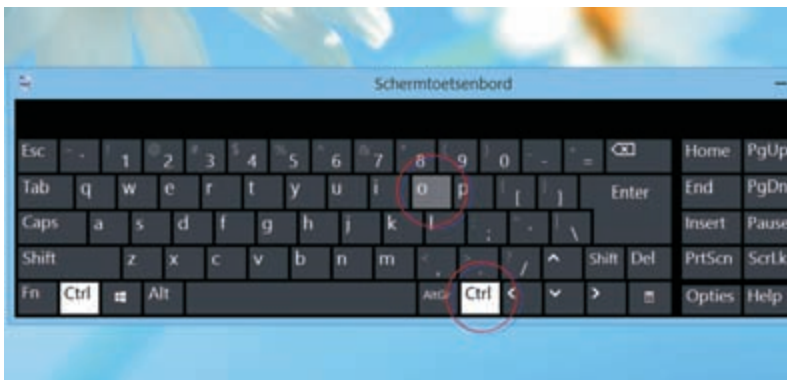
Schermtoetsenbord

Esc 1 2 3 4 5 6 7 8 9 0 - =
Tab q w e r t y u i o p [ ] Enter
Caps a s d f g h j k l ; \
Shift z x c v b n m , . / Shift Del
Fn Ctrl Alt AltGr Ctrl

Home PgUp
End PgDn
Insert Pause
PrtScn ScrLk
Opties Help